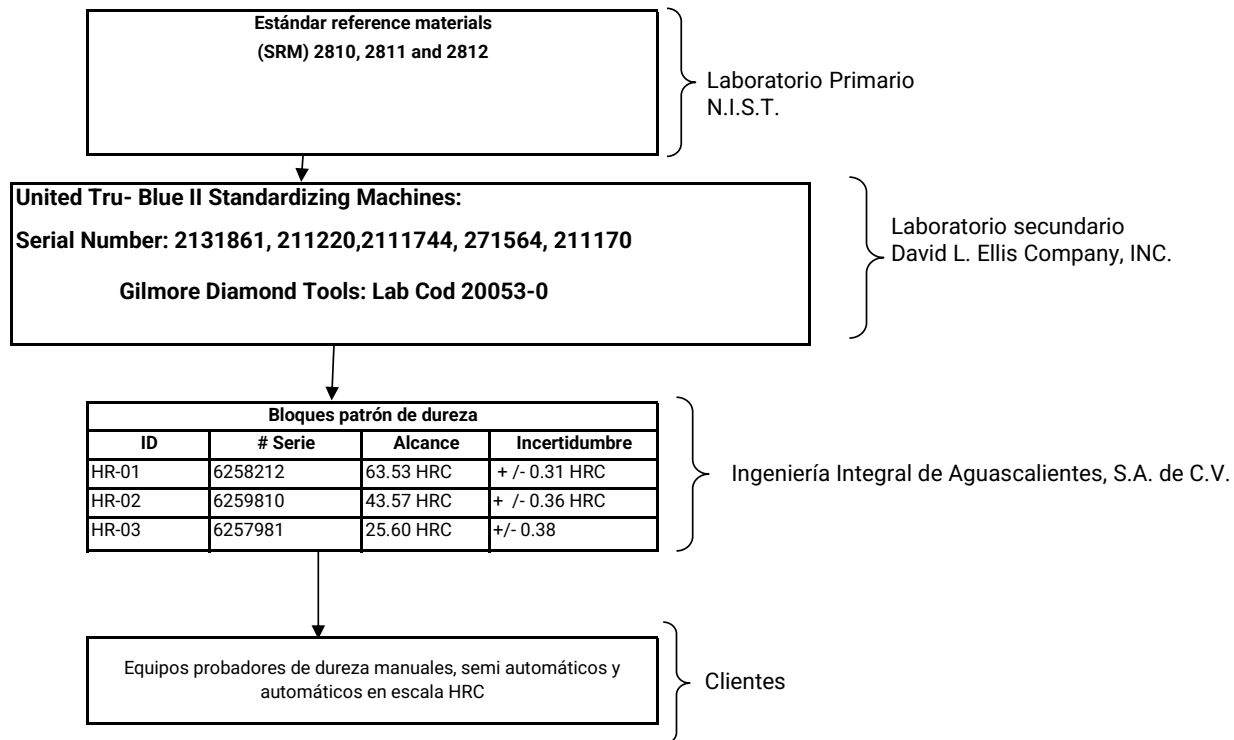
Estándar reference materials
(SRM) 2810, 2811 and 2812

Laboratorio Primario
N.I.S.T.

United Tru- Blue II Standardizing Machines:
Serial Number: 2131861, 211220,2111744, 271564, 211170
Gilmore Diamond Tools: Lab Cod 20053-0

Laboratorio secundario
David L. Ellis Company, INC.

Bloques patrón de dureza

| ID | # Serie | Alcance | Incertidumbre |
|---|---|---|---|
| HR-01 | 6258212 | 63.53 HRC | + /- 0.31 HRC |
| HR-02 | 6259810 | 43.57 HRC | + /- 0.36 HRC |
| HR-03 | 6257981 | 25.60 HRC | +/- 0.38 |

Ingeniería Integral de Aguascalientes, S.A. de C.V.

Equipos probadores de dureza manuales, semi automáticos y automáticos en escala HRC

Clientes